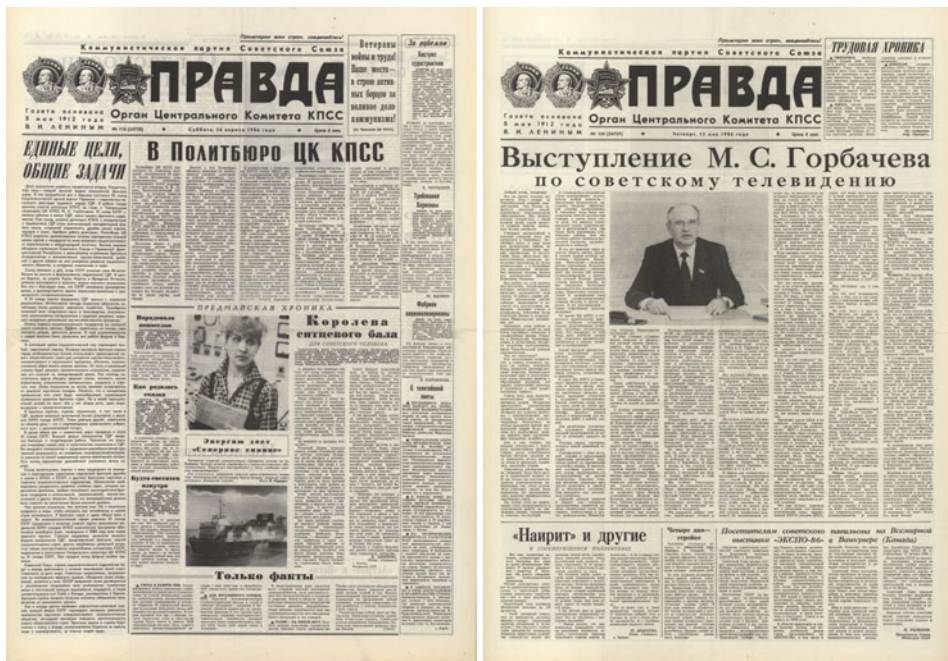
Пролетарии всех стран, соединяйтесь!

Коммунистическая партия Советского Союза

ПРАВДА

Орган Центрального Комитета КПСС

Газета основана 5 мая 1912 года В. И. ЛЕНИНЫМ

Суббота, 26 апреля 1986 года

Цена 4 коп.

Ветераны войны и труда! Ваше место — в строю активных борцов за великое дело коммунизма!

За рубежом

ЕДИНЫЕ ЦЕЛИ, ОБЩИЕ ЗАДАЧИ

В Политбюро ЦК КПСС

ПРЕДМАЙСКАЯ ХРОНИКА

Королева ситцевого бала

Энергию дает «Северное сияние»

Только факты

Пролетарии всех стран, соединяйтесь!

Коммунистическая партия Советского Союза

ПРАВДА

Орган Центрального Комитета КПСС

Газета основана 5 мая 1912 года В. И. ЛЕНИНЫМ

Четверг, 15 мая 1986 года

Цена 4 коп.

ТРУДОВАЯ ХРОНИКА

Выступление М. С. Горбачева по советскому телевидению

«Наирит» и другие

Посетителям советского павильона на Всемирной выставке «ЭКСПО-86» в Ванкувере (Канада)